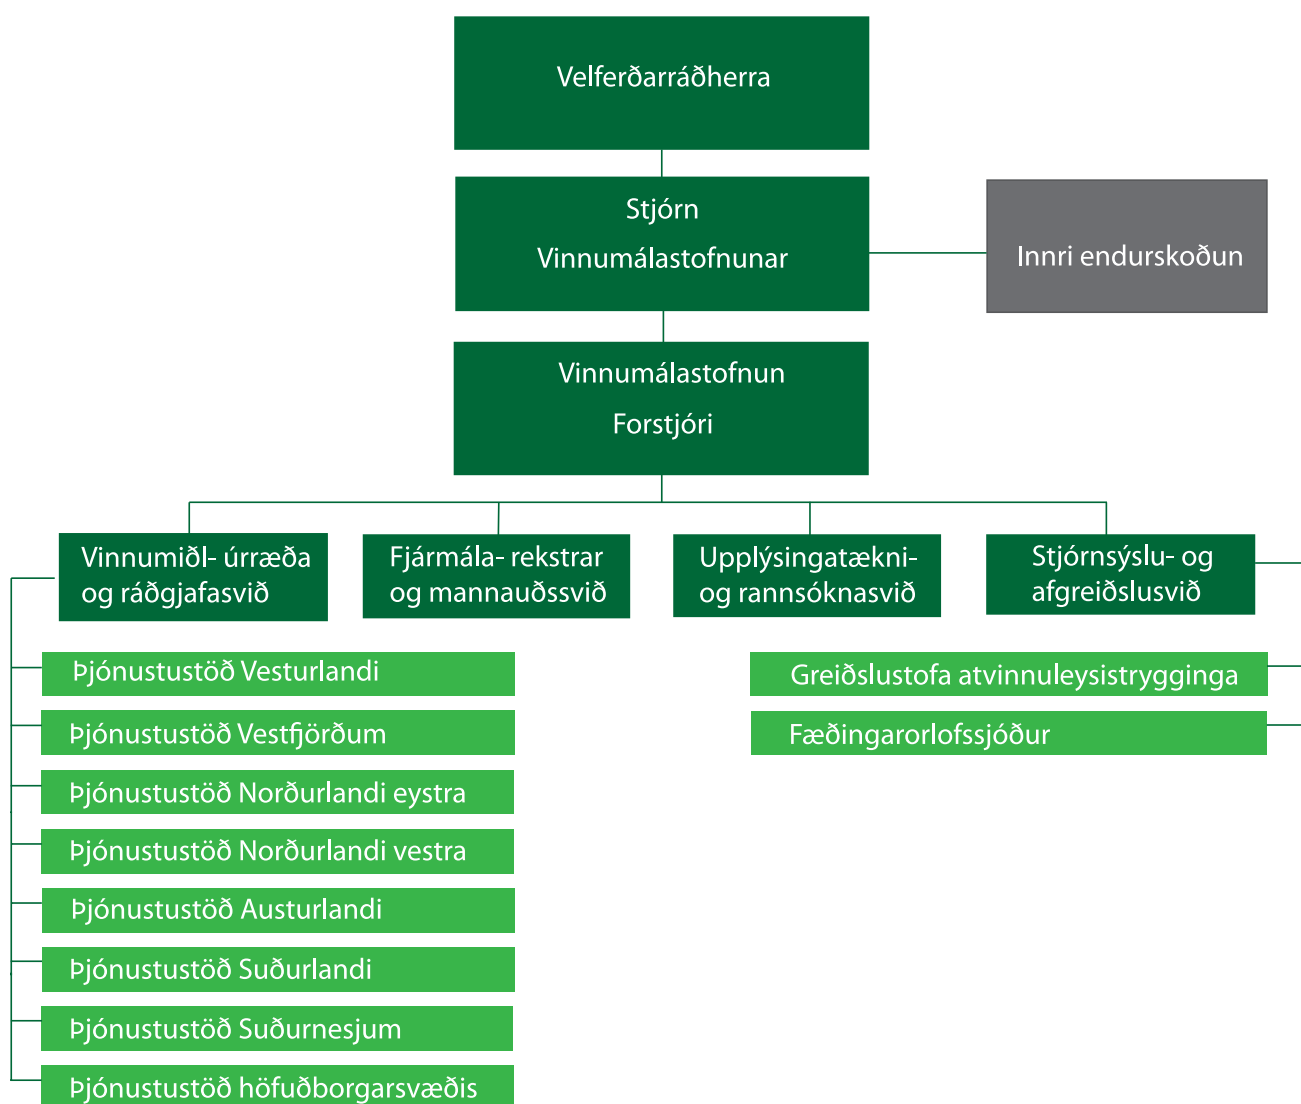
Velferðarráðherra

Stjórn
Vinnumálastofnunar

Innri endurskoðun

Vinnumálastofnun
Forstjóri

Vinnumiðl- úrræða og ráðgjafasvið

Fjármála- rekstrar og mannauðssvið

Upplýsingatækni- og rannsóknasvið

Stjórnsýslu- og afgreiðslusvið

Þjónustustöð Vesturlandi

Þjónustustöð Vestfjörðum

Þjónustustöð Norðurlandi eystra

Þjónustustöð Norðurlandi vestra

Þjónustustöð Austurlandi

Þjónustustöð Suðurlandi

Þjónustustöð Suðurnesjum

Þjónustustöð höfuðborgarsvæðis

Greiðslustofa atvinnuleysistrygginga

Fæðingarorlofssjóður